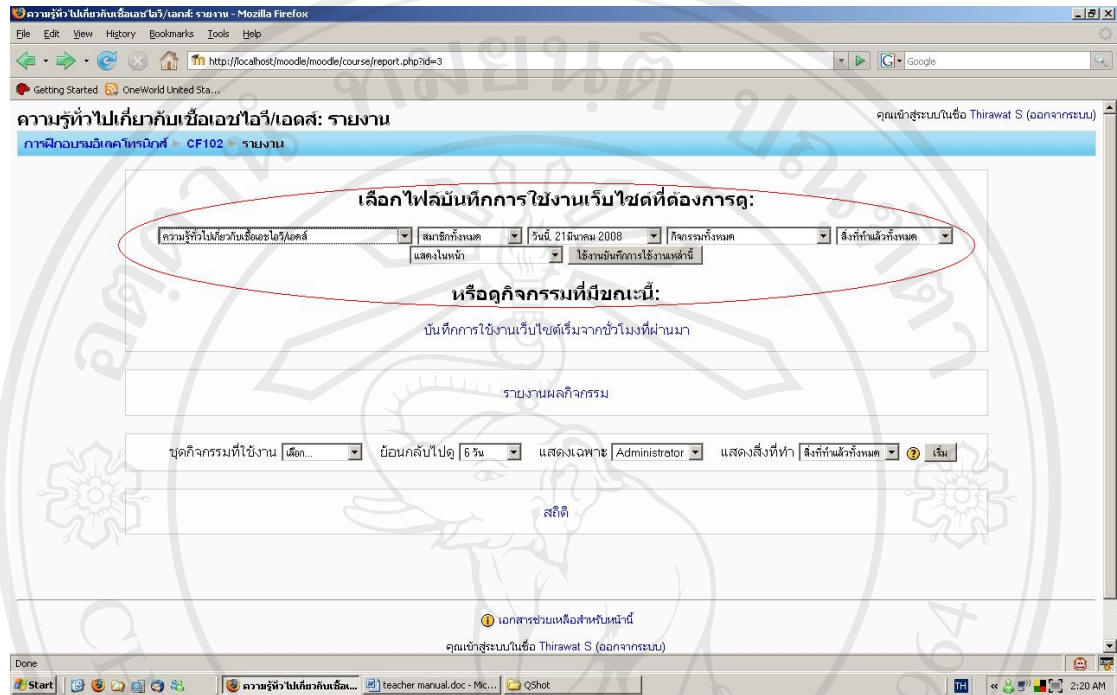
ความรู้ทั่วไปเกี่ยวกับเชื้อเอชไอวี/เอดส์: รายงาน - Mozilla Firefox

File Edit View History Bookmarks Tools Help

http://localhost/moodle/moodle/course/report.php?id=3

Google

Getting Started OneWorld United Sta...

ความรู้ทั่วไปเกี่ยวกับเชื้อเอชไอวี/เอดส์: รายงาน

คุณเข้าสู่ระบบในชื่อ Thirawat S (ออกจากระบบ)

การฝึกอบรมอิเลคโทรนิกส์ ▸ CF102 ▸ รายงาน

เลือกไฟล์บันทึกการใช้งานเว็บไซต์ที่ต้องการดู:

ความรู้ทั่วไปเกี่ยวกับเชื้อเอชไอวี/เอดส์ | สมาชิกทั้งหมด | วันนี้, 21มีนาคม 2008 | กิจกรรมทั้งหมด | สิ่งที่ทำแล้วทั้งหมด

แสดงในหน้า | ใช้งานบันทึกการใช้งานเหล่านี้

หรือดูกิจกรรมที่มีขณะนี้:

บันทึกการใช้งานเว็บไซต์เริ่มจากชั่วโมงที่ผ่านมา

รายงานผลกิจกรรม

ชุดกิจกรรมที่ใช้งาน เลือก... ย้อนกลับไปดู 6 วัน แสดงเฉพาะ Administrator แสดงสิ่งที่ทำ สิ่งที่ทำแล้วทั้งหมด เริ่ม

สถิติ

เอกสารช่วยเหลือสำหรับหน้านี้

คุณเข้าสู่ระบบในชื่อ Thirawat S (ออกจากระบบ)

Done

Start ความรู้ทั่วไปเกี่ยวกับเชื้อเ... teacher manual.doc - Mic... QShot TH 2:20 AM